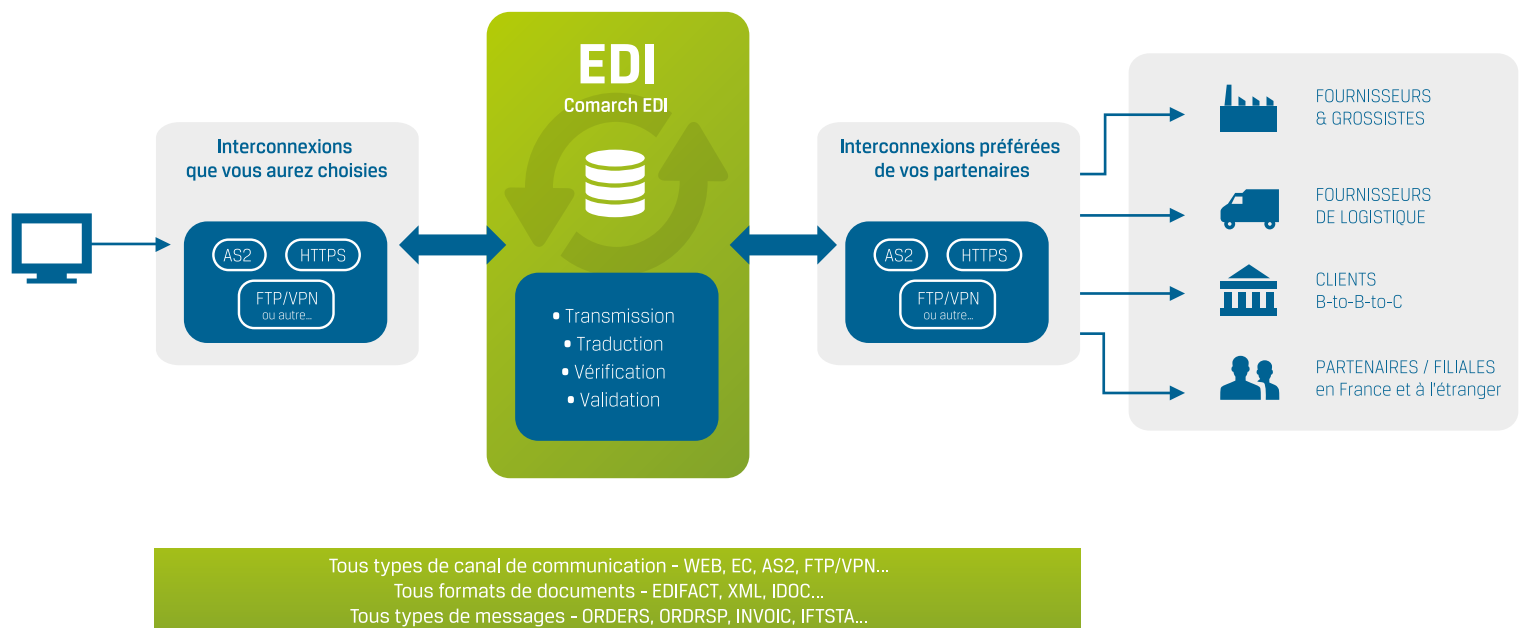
EDI
Comarch EDI

Interconnexions que vous aurez choisies

AS2
HTTPS
FTP/VPN
ou autre...

• Transmission
• Traduction
• Vérification
• Validation

Interconnexions préférées de vos partenaires

AS2
HTTPS
FTP/VPN
ou autre...

FOURNISSEURS & GROSSISTES

FOURNISSEURS DE LOGISTIQUE

CLIENTS
B-to-B-to-C

PARTENAIRES / FILIALES
en France et à l'étranger

Tous types de canal de communication - WEB, EC, AS2, FTP/VPN...
Tous formats de documents - EDIFACT, XML, IDOC...
Tous types de messages - ORDERS, ORDRSP, INVOIC, IFTSTA...